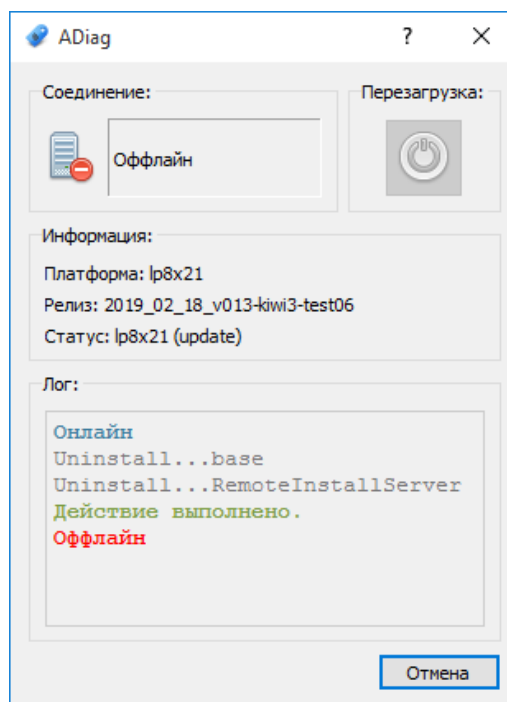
ADiag ? ✕

Соединение:

Оффлайн

Перезагрузка:

Информация:

Платформа: lp8x21

Релиз: 2019_02_18_v013-kiwi3-test06

Статус: lp8x21 (update)

Лог:

Онлайн
Uninstall...base
Uninstall...RemoteInstallServer
Действие выполнено.
Оффлайн

Отмена